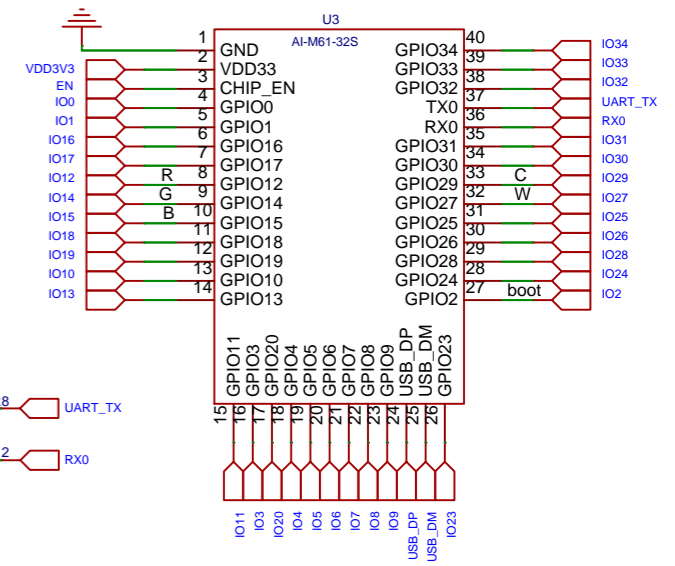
U3
AI-M61-32S

1 GND
2 VDD33
3 CHIP_EN
4 GPIO0
5 GPIO1
6 GPIO16
7 GPIO17
8 GPIO12
9 GPIO14
10 GPIO15
11 GPIO18
12 GPIO19
13 GPIO10
14 GPIO13

40 GPIO34
39 GPIO33
38 GPIO32
37 TX0
36 RX0
35 GPIO31
34 GPIO30
33 GPIO29
32 GPIO27
31 GPIO25
30 GPIO26
29 GPIO28
28 GPIO24
27 GPIO2

15 GPIO11
16 GPIO3
17 GPIO20
18 GPIO4
19 GPIO5
20 GPIO6
21 GPIO7
22 GPIO8
23 GPIO9
24 USB_DP
25 USB_DM
26 GPIO23

VDD3V3
EN
IO0
IO1
IO16
IO17
IO12 R
IO14 G
IO15 B
IO18
IO19
IO10
IO13

IO34
IO33
IO32
UART_TX
RX0
IO31
IO30
C IO29
W IO27
IO25
IO26
IO28
IO24
boot IO2

8 UART_TX
2 RX0

IO11
IO3
IO20
IO4
IO5
IO6
IO7
IO8
IO9
USB_DP
USB_DM
IO23